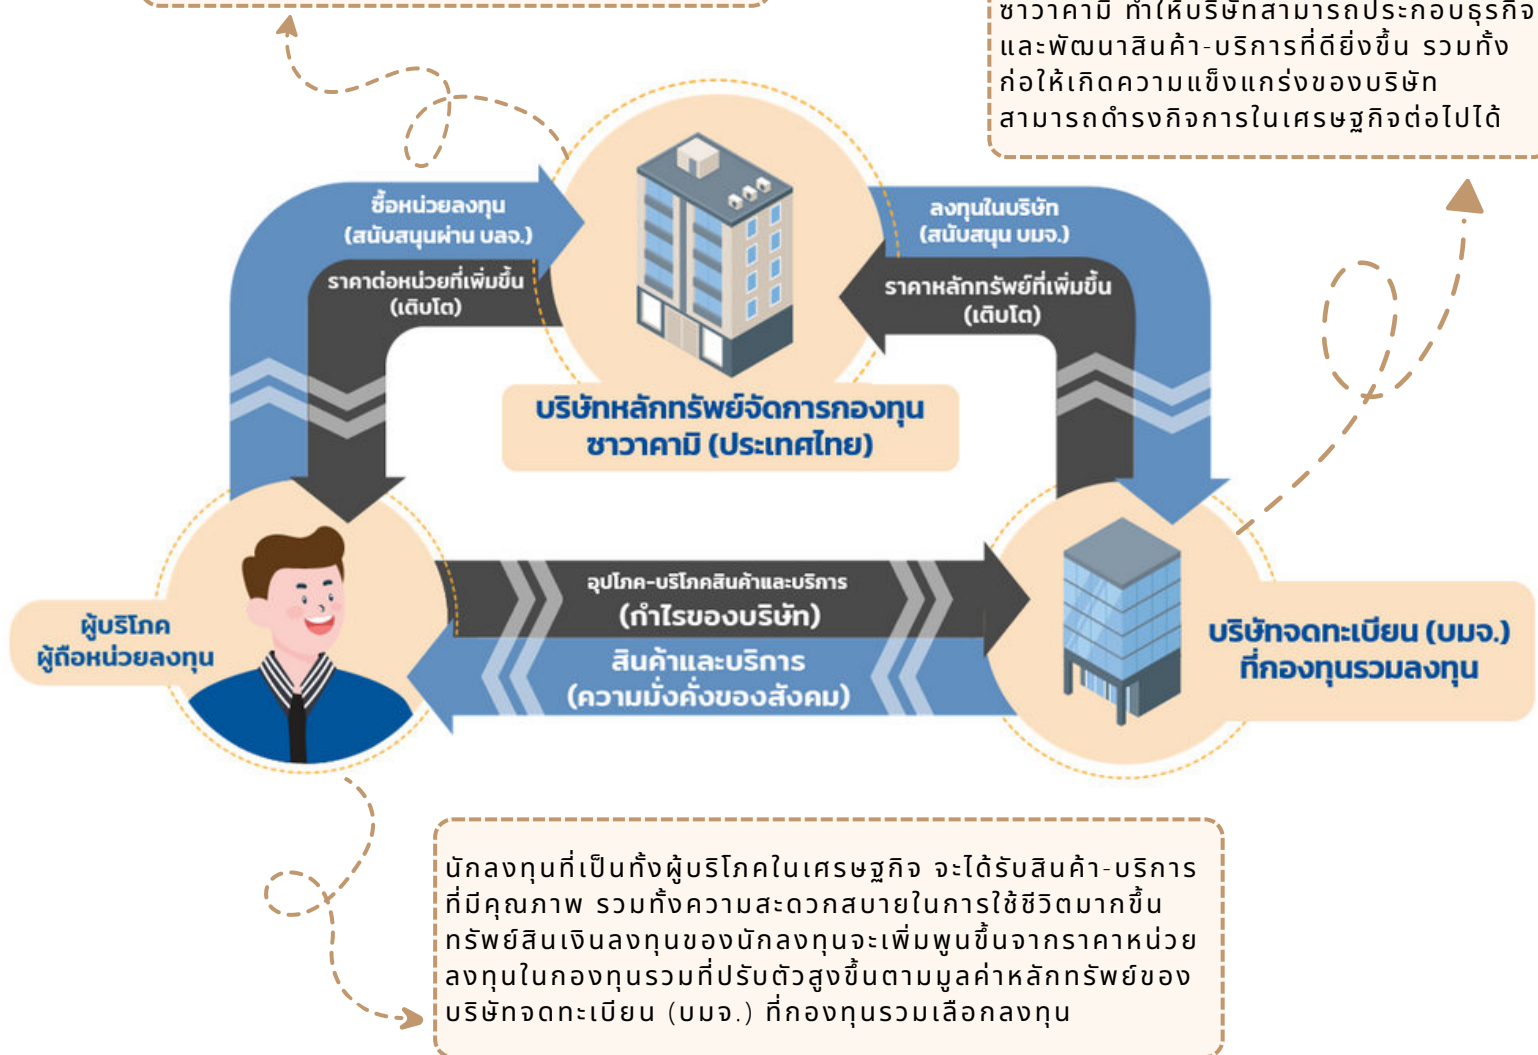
ชาวาคามิ ทำให้บริษัทสามารถประกอบธุรกิจ และพัฒนาสินค้า-บริการที่ดียิ่งขึ้น รวมทั้ง ก่อให้เกิดความแข็งแกร่งของบริษัท สามารถดำรงกิจการในเศรษฐกิจต่อไปได้

ซื้อหน่วยลงทุน (สนับสนุนผ่าน บลจ.)

ราคาต่อหน่วยที่เพิ่มขึ้น (เติบโต)

ลงทุนในบริษัท (สนับสนุน บมจ.)

ราคาหลักทรัพย์ที่เพิ่มขึ้น (เติบโต)

บริษัทหลักทรัพย์จัดการกองทุน ชาวาคามิ (ประเทศไทย)

ผู้บริโภค ผู้ถือหน่วยลงทุน

อุปโภค-บริโภคสินค้าและบริการ (กำไรของบริษัท)

สินค้าและบริการ (ความมั่งคั่งของสังคม)

บริษัทจดทะเบียน (บมจ.) ที่กองทุนรวมลงทุน

นักลงทุนที่เป็นทั้งผู้บริโภคในเศรษฐกิจ จะได้รับสินค้า-บริการ ที่มีคุณภาพ รวมทั้งความสะดวกสบายในการใช้ชีวิตมากขึ้น ทรัพย์สินเงินลงทุนของนักลงทุนจะเพิ่มพูนขึ้นจากราคาหน่วย ลงทุนในกองทุนรวมที่ปรับตัวสูงขึ้นตามมูลค่าหลักทรัพย์ของ บริษัทจดทะเบียน (บมจ.) ที่กองทุนรวมเลือกลงทุน